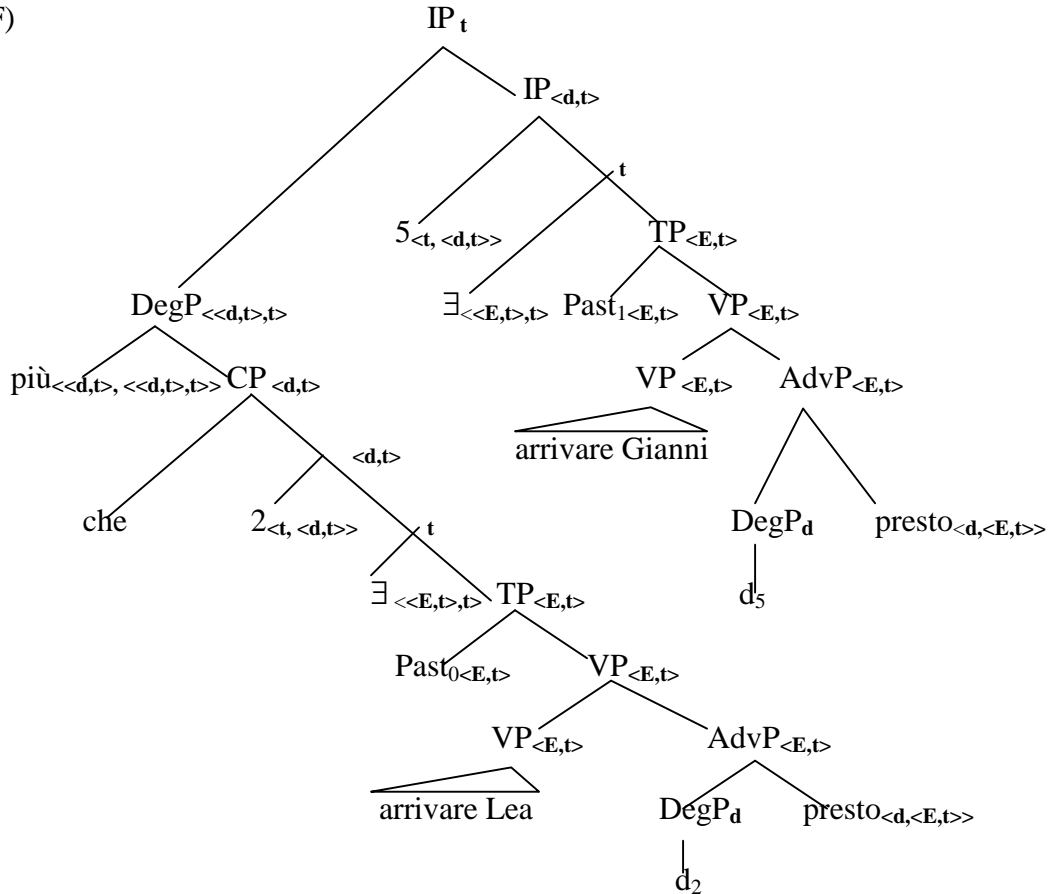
F)

$IP_{t}$

$IP_{<d,t>}$

$t$

$5_{<t, <d,t>>}$

$TP_{<E,t>}$

$\exists_{<<E,t>,t>}$

$Past_{1<E,t>}$

$VP_{<E,t>}$

$DegP_{<<d,t>,t>}$

$più_{<<d,t>, <<d,t>,t>>}$

$CP_{<d,t>}$

$VP_{<E,t>}$

$AdvP_{<E,t>}$

arrivare Gianni

$<d,t>$

che

$2_{<t, <d,t>>}$

$t$

$DegP_{d}$

$presto_{<d,<E,t>>}$

$d_5$

$\exists_{<<E,t>,t>}$

$TP_{<E,t>}$

$Past_{0<E,t>}$

$VP_{<E,t>}$

$VP_{<E,t>}$

$AdvP_{<E,t>}$

arrivare Lea

$DegP_{d}$

$presto_{<d,<E,t>>}$

$d_2$